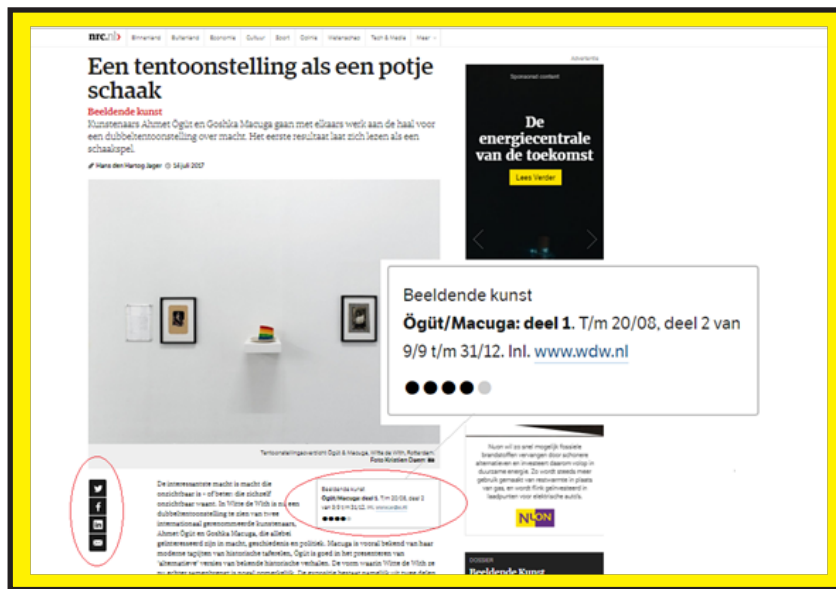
nrc.nl Binnenland Buitenland Economie Cultuur Sport Opinie Wetenschap Tech & Media Meer

Een tentoonstelling als een potje schaak

Beeldende kunst

Kunstenaars Ahmet Ögüt en Goshka Macuga gaan met elkaars werk aan de haal voor een dubbeltentoonstelling over macht. Het eerste resultaat laat zich lezen als een schaakspel.

Hans den Hartog Jager 14 juli 2017

Tentoonstellingsoverzicht Ögüt & Macuga, Witte de With, Rotterdam
Foto Kristien Daem

De interessantste macht is macht die onzichtbaar is – of beter: die zichzelf onzichtbaar waant. In Witte de With is nu een dubbeltentoonstelling te zien van twee internationaal gerenommeerde kunstenaars, Ahmet Ögüt en Goshka Macuga, die allebei geïnteresseerd zijn in macht, geschiedenis en politiek. Macuga is vooral bekend van haar moderne tapijten van historische taferelen, Ögüt is goed in het presenteren van 'alternatieve' versies van bekende historische verhalen. De vorm waarin Witte de With ze nu achter elkaar presenteert is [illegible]

Beeldende kunst
Ögüt/Macuga: deel 1. T/m 20/08, deel 2 van 9/9 t/m 31/12. Inl. www.wdw.nl

Beeldende kunst
Ögüt/Macuga: deel 1. T/m 20/08, deel 2 van 9/9 t/m 31/12. Inl. www.wdw.nl

Advertentie
Sponsored content
De energiecentrale van de toekomst
Lees Verder

Nuon wil zo snel mogelijk fossiele brandstoffen vervangen door schonere alternatieven en investeert daarom volop in duurzame energie. Zo wordt steeds meer gebruik gemaakt van restwarmte in plaats van gas, en wordt flink geïnvesteerd in laadpunten voor elektrische auto's.

NUON

DOSSIER
Beeldende Kunst